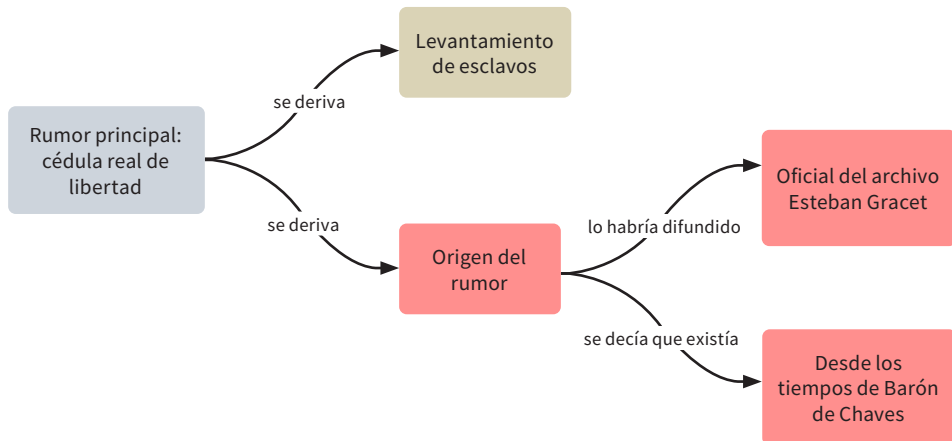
Rumor principal: cédula real de libertad

se deriva

Levantamiento de esclavos

se deriva

Origen del rumor

lo habría difundido

Oficial del archivo Esteban Gracet

se decía que existía

Desde los tiempos de Barón de Chaves